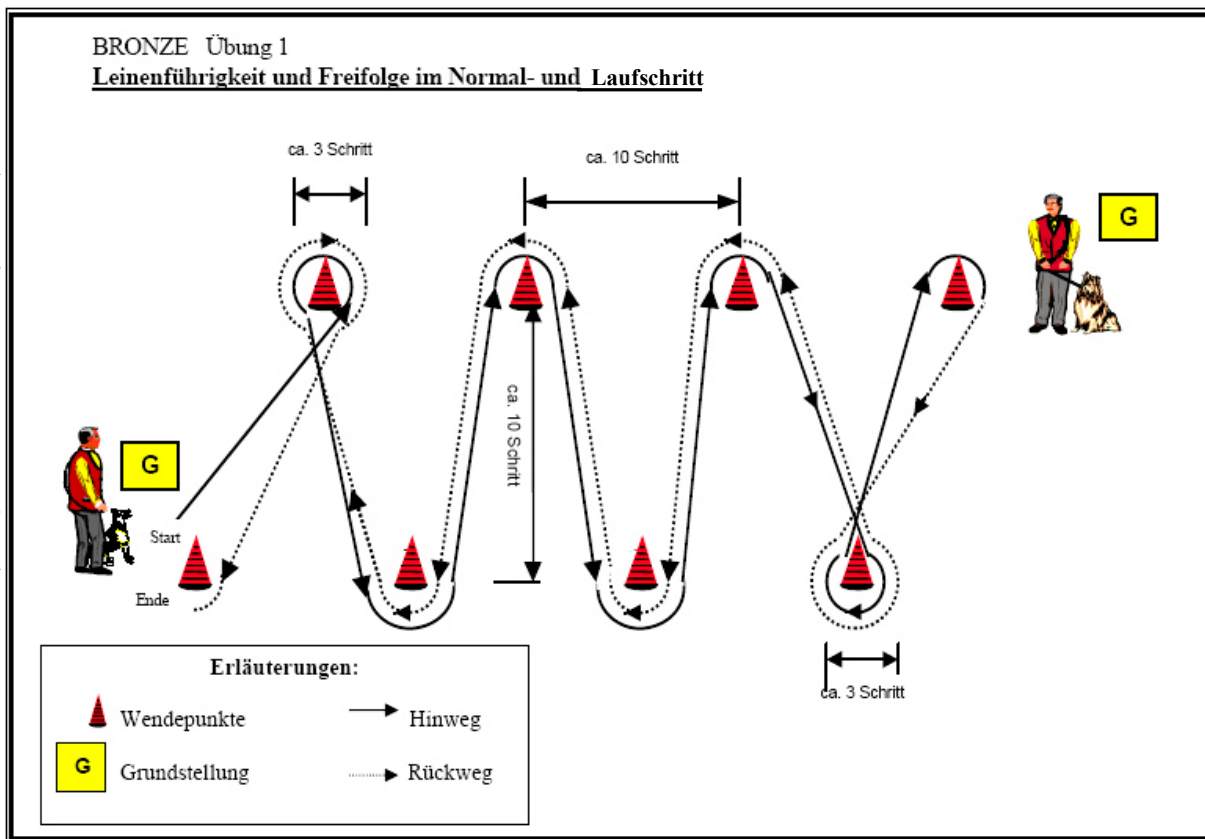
BRONZE Übung 1

Leinenführigkeit und Freifolge im Normal- und Laufschritt

ca. 3 Schritt

ca. 10 Schritt

G

ca. 10 Schritt

G

Start

Ende

ca. 3 Schritt

Erläuterungen:

Wendepunkte

Hinweg

G

Grundstellung

Rückweg